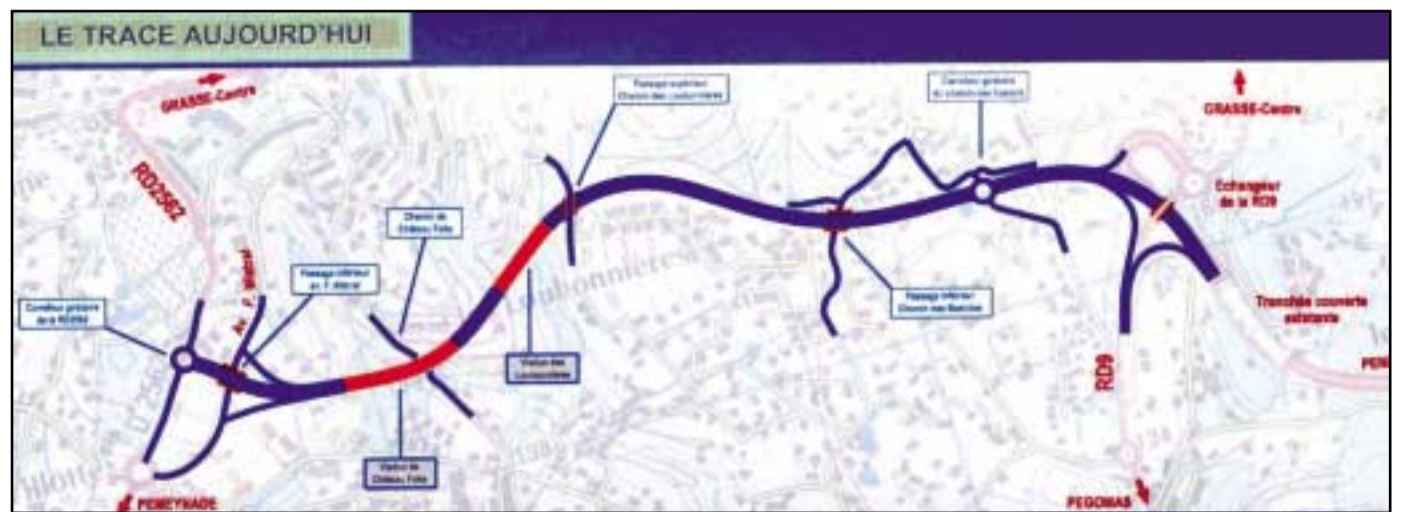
LE TRACE AUJOURD'HUI

GRASSE-Centre

RD2562

Carrefour giratoire de la RD2562

Av. F. Mistral

Passage inférieur av. F. Mistral

Chemin de Château Folie

Viaduc de Château Folie

Passage supérieur Chemin des Loubonnières

Viaduc des Loubonnières

Loubonnières

Passage inférieur Chemin des Bastides

Carrefour giratoire du chemin des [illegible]

GRASSE-Centre

Echangeur de la RD9

Tranchée couverte existante

RD9

PEGOMAS

PEYMEYNADE

PEY